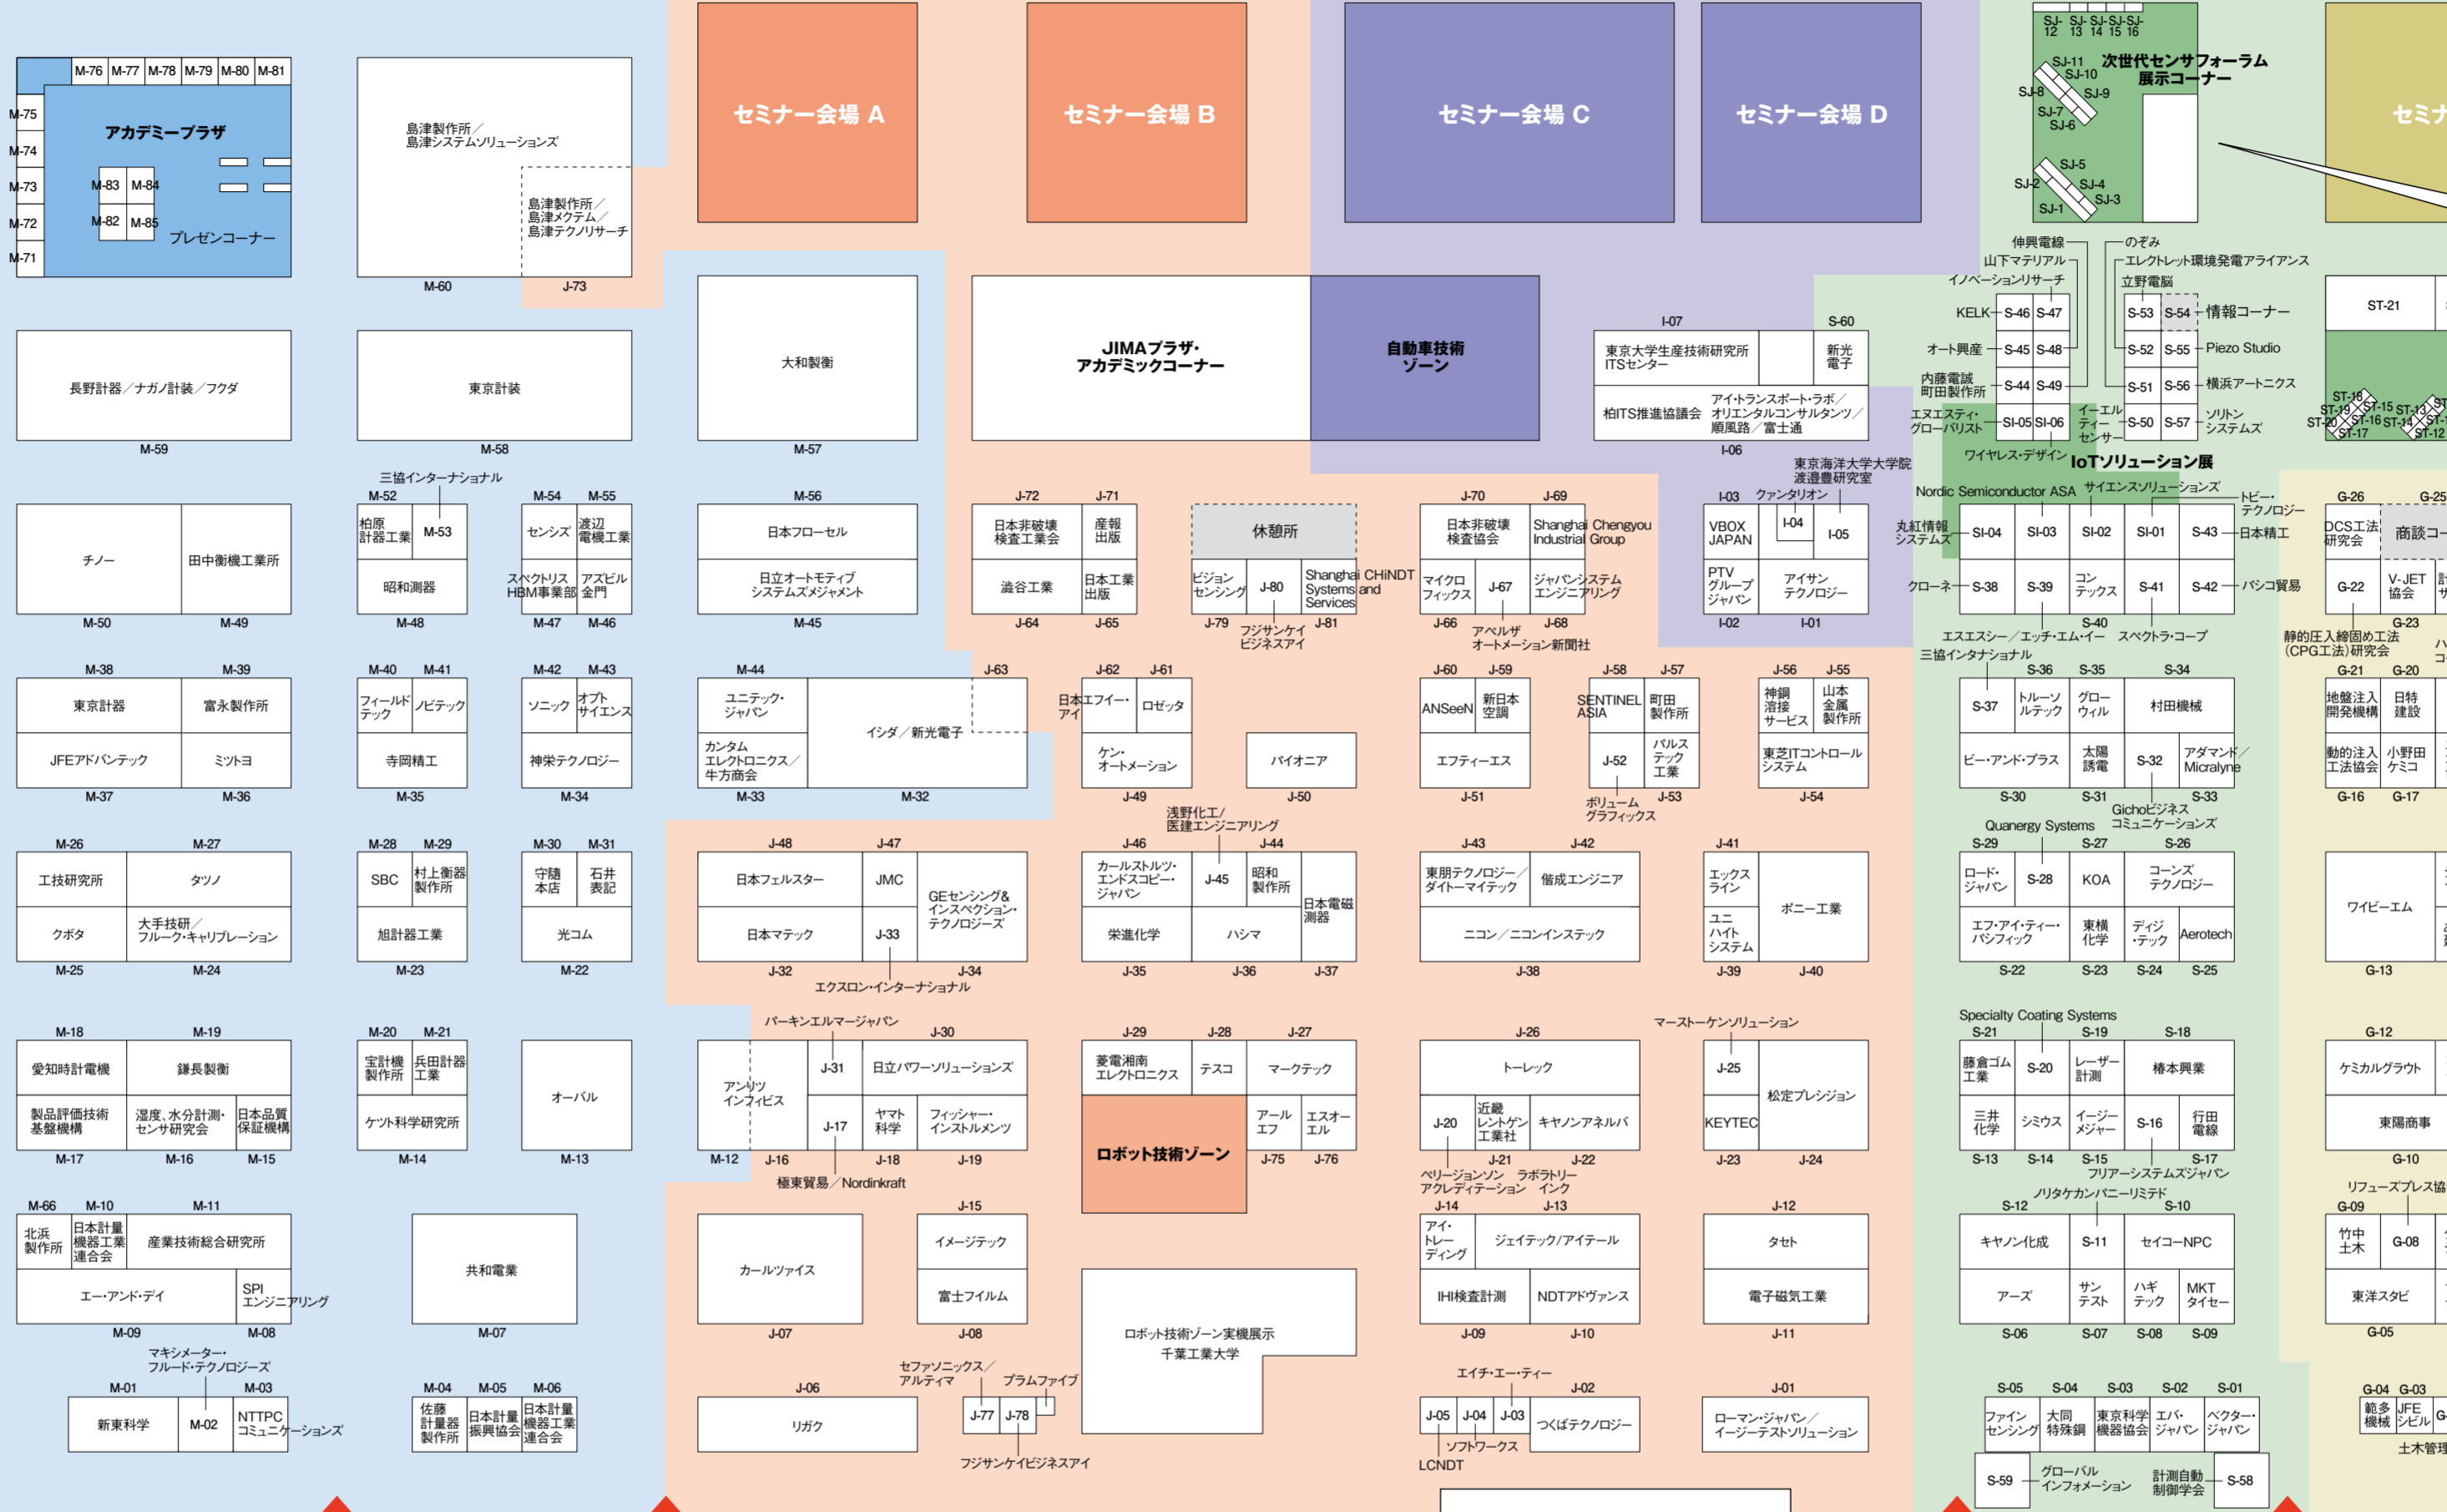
M-76 M-77 M-78 M-79 M-80 M-81
M-75
M-74
M-73
M-72
M-71
アカデミープラザ
M-83 M-84
M-82 M-85
プレゼンコーナー

島津製作所／島津システムソリューションズ
島津製作所／島津メクテム／島津テクノリサーチ
M-60 J-73

セミナー会場 A
セミナー会場 B
セミナー会場 C
セミナー会場 D
セミナ

SJ-12 SJ-13 SJ-14 SJ-15 SJ-16
SJ-11 SJ-10 次世代センサフォーラム展示コーナー
SJ-8 SJ-9
SJ-7 SJ-6
SJ-5
SJ-2 SJ-4
SJ-1 SJ-3

長野計器／ナガノ計装／フクダ
M-59
東京計装
M-58
大和製衡
M-57
JIMAプラザ・アカデミックコーナー
自動車技術ゾーン
I-07 S-60
東京大学生産技術研究所ITSセンター 新光電子
柏ITS推進協議会 アイ・トランスポート・ラボ／オリエンタルコンサルタンツ／順風路／富士通
I-06

伸興電線 のぞみ
山下マテリアル エレクトレット環境発電アライアンス
イノベーションリサーチ 立野電脑
KELK S-46 S-47 S-53 S-54 情報コーナー
オート興産 S-45 S-48 S-52 S-55 Piezo Studio
内藤電誠町田製作所 S-44 S-49 S-51 S-56 横浜アートニクス
エヌエスティ・グローバリスト SI-05 SI-06 イーエルティーセンサー S-50 S-57 ソリトンシステムズ
ワイヤレス・デザイン IoTソリューション展
ST-21
ST-18 ST-19 ST-20 ST-17 ST-16 ST-15 ST-14 ST-13 ST-12

三協インターナショナル
M-52 M-54 M-55 M-56
柏原計器工業 M-53 センシズ 渡辺電機工業 日本フローセル
昭和測器 スペクトリスHBM事業部 アズビル金門 日立オートモティブシステムズメジャメント
チノー 田中衡機工業所
M-50 M-49 M-48 M-47 M-46 M-45

J-72 J-71
日本非破壊検査協会 産報出版
澁谷工業 日本工業出版
J-64 J-65
休憩所
ビジョンセンシング J-80 Shanghai CHiNDT Systems and Services
J-79 J-81
フジサンケイビジネスアイ
J-70 J-69
日本非破壊検査協会 Shanghai Chengyou Industrial Group
マイクロフィックス J-67 ジャパンシステムエンジニアリング
J-66 J-68
アベルザ オートメーション新聞社
東京海洋大学大学院渡邉豊研究室
I-03 クァンタリオン
VBOX JAPAN I-04 I-05
PTVグループジャパン アイサンテクノロジー
I-02 I-01
Nordic Semiconductor ASA サイエンスソリューションズ トビー・テクノロジー
丸紅情報システムズ SI-04 SI-03 SI-02 SI-01 S-43 日本精工
クローネ S-38 S-39 コンテックス S-41 S-42 パシコ貿易
S-40
エスエスシー／エッチ・エム・イー スペクトラ・コープ
三協インタナショナル
G-26 G-2
DCS工法研究会 商談コ
G-22 V-JET協会
G-23
静的圧入締固め工法(CPG工法)研究会

M-38 M-39 M-40 M-41 M-42 M-43 M-44 J-63
東京計器 富永製作所 フィールドテック ノビテック ソニック オプトサイエンス ユニテック・ジャパン
イシダ／新光電子
JFEアドバンテック ミツトヨ 寺岡精工 神栄テクノロジー カンタムエレクトロニクス／牛方商会
M-37 M-36 M-35 M-34 M-33 M-32
J-62 J-61
日本エフイー・アイ ロゼッタ
ケン・オートメーション パイオニア
J-49 J-50
J-60 J-59 J-58 J-57 J-56 J-55
ANSeeN 新日本空調 SENTINEL ASIA 町田製作所 神鋼溶接サービス 山本金属製作所
エフティーエス J-52 パルステック工業 東芝ITコントロールシステム
J-51 J-53 J-54
ボリュームグラフィックス
S-36 S-35 S-34
S-37 トルーソルテック グローウィル 村田機械
ビー・アンド・プラス 太陽誘電 S-32 アダマンド／Micralyne
S-30 S-31 S-33
Gichoビジネスコミュニケーションズ
G-21 G-20
地盤注入開発機構 日特建設
動的注入工法協会 小野田ケミコ
G-16 G-17

浅野化工／医建エンジニアリング
M-26 M-27 M-28 M-29 M-30 M-31 J-48 J-47 J-46 J-44 J-43 J-42 J-41
工技研究所 タツノ SBC 村上衡器製作所 守随本店 石井表記 日本フェルスター JMC GEセンシング＆インスペクション・テクノロジーズ カールストルツ・エンドスコピー・ジャパン J-45 昭和製作所 日本電磁測器 東朋テクノロジー／ダイトーマイテック 協和エンジニア エックスライン ボニー工業
クボタ 大手技研／フルーク・キャリブレーション 旭計器工業 光コム 日本マテック J-33 栄進化学 ハシマ ニコン／ニコンインステック ユニハイトシステム
M-25 M-24 M-23 M-22 J-32 J-34 J-35 J-36 J-37 J-38 J-39 J-40
エクスロン・インターナショナル
Quanergy Systems
S-29 S-27 S-26
ロード・ジャパン S-28 KOA コーンズテクノロジー
エフ・アイ・ティー・パシフィック 東横化学 ディジ・テック Aerotech
S-22 S-23 S-24 S-25
ワイビーエム
G-13

パーキンエルマージャパン
M-18 M-19 M-20 M-21 J-30 J-29 J-28 J-27 J-26 マーストーケンソリューション
愛知時計電機 鎌長製衡 宝計機製作所 兵田計器工業 オーバル アンリツインフィビス J-31 日立パワーソリューションズ 菱電湘南エレクトロニクス テスコ マークテック トーレック J-25 松定プレシジョン
製品評価技術基盤機構 湿度・水分計測・センサ研究会 日本品質保証機構 ケツト科学研究所 J-17 ヤマト科学 フィッシャー・インストルメンツ ロボット技術ゾーン アールエフ エスオーエル J-20 近畿レントゲン工業社 キヤノンアネルバ KEYTEC
M-17 M-16 M-15 M-14 M-13 M-12 J-16 J-18 J-19 J-75 J-76 J-21 J-22 J-23 J-24
極東貿易／Nordinkraft
ベリージョンソン アクレディテーション ラボラトリー インク
Specialty Coating Systems
S-21 S-19 S-18
藤倉ゴム工業 S-20 レーザー計測 椿本興業
三井化学 シミウス イージーメジャー S-16 行田電線
S-13 S-14 S-15 S-17
フリアーシステムズジャパン
ノリタケカンパニーリミテド
G-12
ケミカルグラウト
東陽商事
G-10
リフューズプレス協

M-66 M-10 M-11 J-15 J-14 J-13 J-12
北浜製作所 日本計量機器工業連合会 産業技術総合研究所 共和電業 カールツァイス イメージテック アイ・トレーディング ジェイテック/アイテール タセト
エー・アンド・デイ SPIエンジニアリング 富士フイルム IHI検査計測 NDTアドヴァンス 電子磁気工業
M-09 M-08 M-07 J-07 J-08 J-09 J-10 J-11
ロボット技術ゾーン実機展示 千葉工業大学
S-12 S-10
キヤノン化成 S-11 セイコーNPC
アーズ サンテスト ハギテック MKTタイセー
S-06 S-07 S-08 S-09
G-09
竹中土木 G-08
東洋スタビ
G-05

マキシメーター・フルード・テクノロジーズ
M-01 M-03 M-04 M-05 M-06 J-06
新東科学 M-02 NTTPCコミュニケーションズ 佐藤計量器製作所 日本計量振興協会 日本計量機器工業連合会 リガク
セファソニックス／アルティマ プラムファイブ
J-77 J-78
フジサンケイビジネスアイ
エイチ・エー・ティー
J-05 J-04 J-03 J-02 J-01
つくばテクノロジー ローマン・ジャパン／イージーテストソリューション
ソフトワークス
LCNDT
S-05 S-04 S-03 S-02 S-01
ファインセンシング 大同特殊鋼 東京科学機器協会 エバ・ジャパン ベクター・ジャパン
S-59 グローバルインフォメーション 計測自動制御学会 S-58
G-04 G-03
範多機械 JFEシビル
土木管理